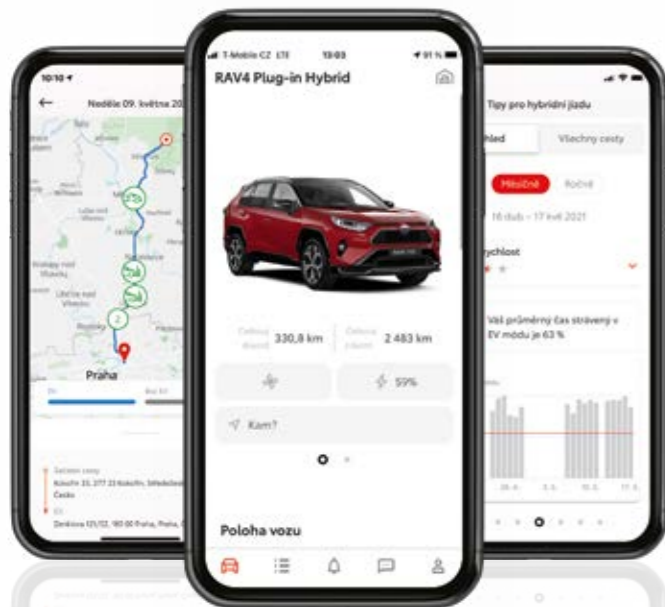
10:10

Neděle 09. května 20

Praha

T-Mobile CZ LTE 13:03 91 %

RAV4 Plug-in Hybrid

330,8 km

2 483 km

59%

Kam?

Poloha vozu

Tipy pro hybridní jízdu

hled

Všechny cesty

Měsíčně

Ročně

16 dub – 17 kvě 2021

ychlost

Váš průměrný čas strávený v EV módu je 63 %